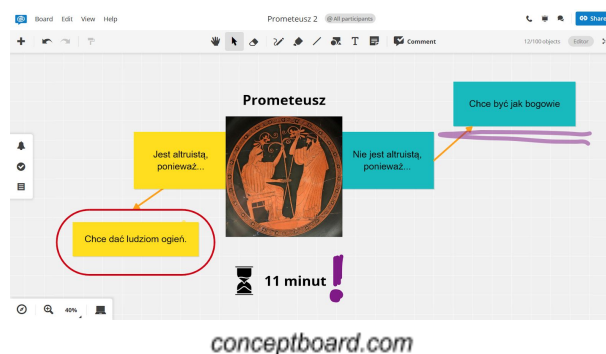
Board Edit View Help

Prometeusz 2 All participants

Share

Comment

12/100 objects Editor

Prometeusz

Jest altruistą, ponieważ...

Nie jest altruistą, ponieważ...

Chce być jak bogowie

Chce dać ludziom ogień.

11 minut

40%

conceptboard.com